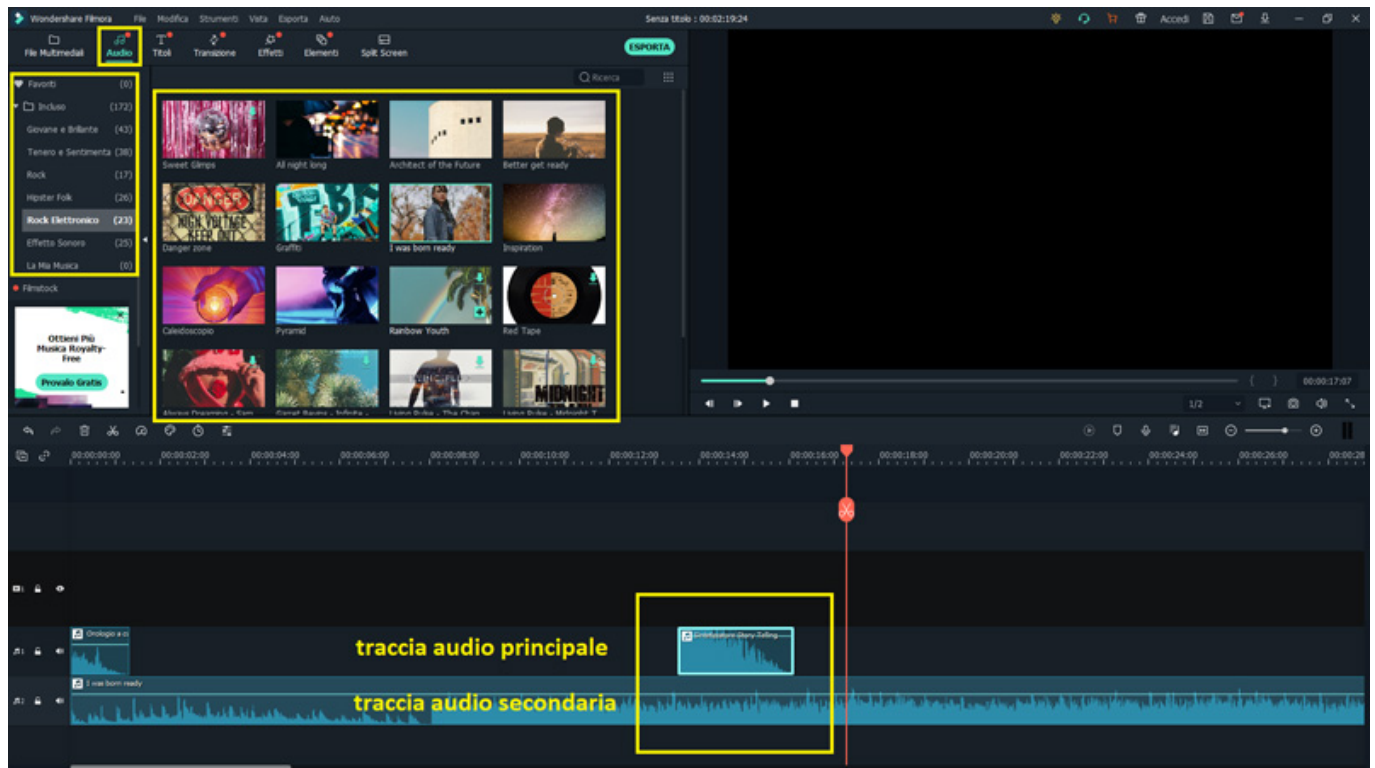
Wondershare Filmora File Modifica Strumenti Vista Esporta Aiuto

Senza titolo : 00:02:19:24

Accedi

File Multimediali Audio Titoli Transizione Effetti Elementi Split Screen

ESPORTA

Ricerca

Favoriti (0)
Incluso (172)
Giovane e Brillante (43)
Tenero e Sentimenta (38)
Rock (17)
Hipster Folk (26)
Rock Elettronico (23)
Effetto Sonoro (25)
La Mia Musica (0)

Filmstock

Ottieni Più Musica Royalty-Free

Provalo Gratis

Sweet Glimps
All night long
Architect of the Future
Better get ready
Danger zone
Graffiti
I was born ready
Inspiration
Caleidoscopio
Pyramid
Rainbow Youth
Red Tape
Always Dreaming - Sam
Sunset Beams - Infinite
Living Pulse - The Chan
Living Pulse - Midnight T

MIDNIGHT

00:00:17:07

1/2

00:00:00:00 00:00:02:00 00:00:04:00 00:00:06:00 00:00:08:00 00:00:10:00 00:00:12:00 00:00:14:00 00:00:16:00 00:00:18:00 00:00:20:00 00:00:22:00 00:00:24:00 00:00:26:00 00:00:28

Orologio a ci

Contributore Story Telling

traccia audio principale

I was born ready

traccia audio secondaria